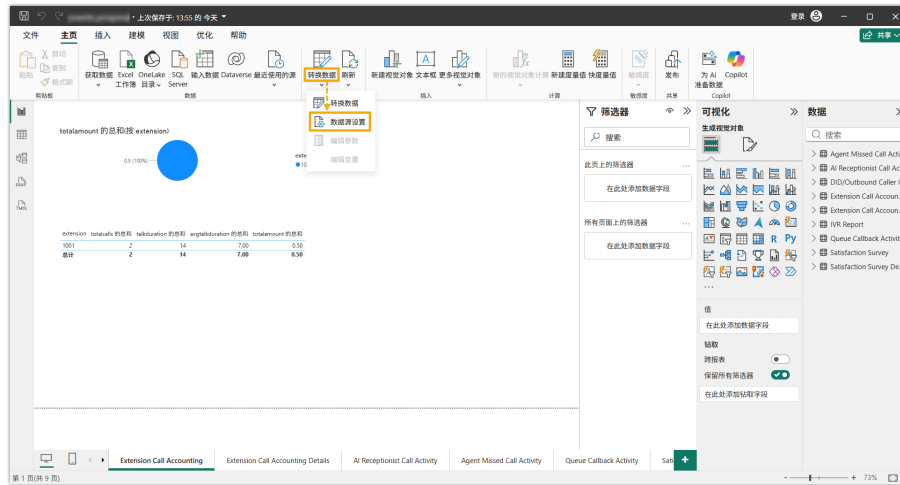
上次保存于: 13:55 的 今天
登录
共享
文件 主页 插入 建模 视图 优化 帮助
粘贴 剪切 复制 格式刷
剪贴板
获取数据 Excel 工作簿 OneLake 目录 SQL Server 输入数据 Dataverse 最近使用的源
数据
转换数据 刷新
转换数据
数据源设置
编辑参数
编辑变量
新建视觉对象 文本框 更多视觉对象
插入
新的视觉对象计算 新建度量值 快度量值
计算
敏感度
敏感度
发布
共享
为 AI 准备数据 Copilot
Copilot
totalamount 的总和(按 extension)
0.5 (100%)
exte
10
| extension | totalcalls 的总和 | talkduration 的总和 | avgtalkduration 的总和 | totalamount 的总和 |
|---|---|---|---|---|
| 1001 | 2 | 14 | 7.00 | 0.50 |
| 总计 | 2 | 14 | 7.00 | 0.50 |
筛选器
搜索
此页上的筛选器
在此处添加数据字段
所有页面上的筛选器
在此处添加数据字段
可视化
生成视觉对象
R Py
值
在此处添加数据字段
钻取
跨报表
保留所有筛选器
在此处添加钻取字段
数据
搜索
Agent Missed Call Activi
AI Receptionist Call Ac
DID/Outbound Caller I
Extension Call Accoun.
Extension Call Accoun.
IVR Report
Queue Callback Activit
Satisfaction Survey
Satisfaction Survey De.
Extension Call Accounting Extension Call Accounting Details AI Receptionist Call Activity Agent Missed Call Activity Queue Callback Activity Sati
第 1 页(共 9 页)
73%